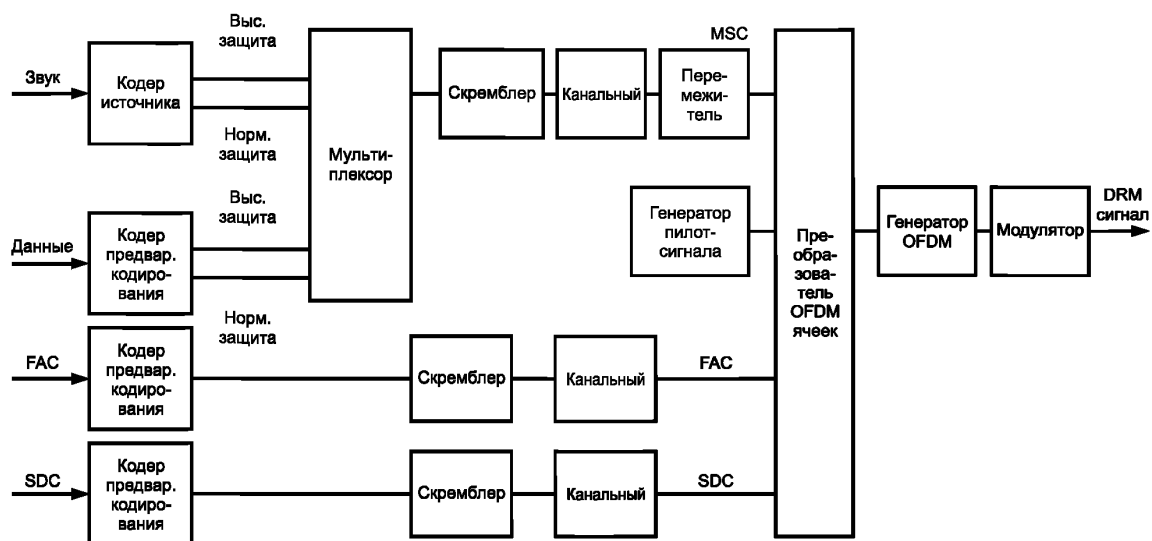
Звук

Кодер источника

Выс. защита

Норм. защита

Мультиплексор

Скремблер

Канальный

MSC

Перемежитель

Данные

Кодер предвар. кодирования

Выс. защита

Норм. защита

Генератор пилотсигнала

Преобразователь OFDM ячеек

Генератор OFDM

Модулятор

DRM сигнал

FAC

Кодер предвар. кодирования

Скремблер

Канальный

FAC

SDC

Кодер предвар. кодирования

Скремблер

Канальный

SDC